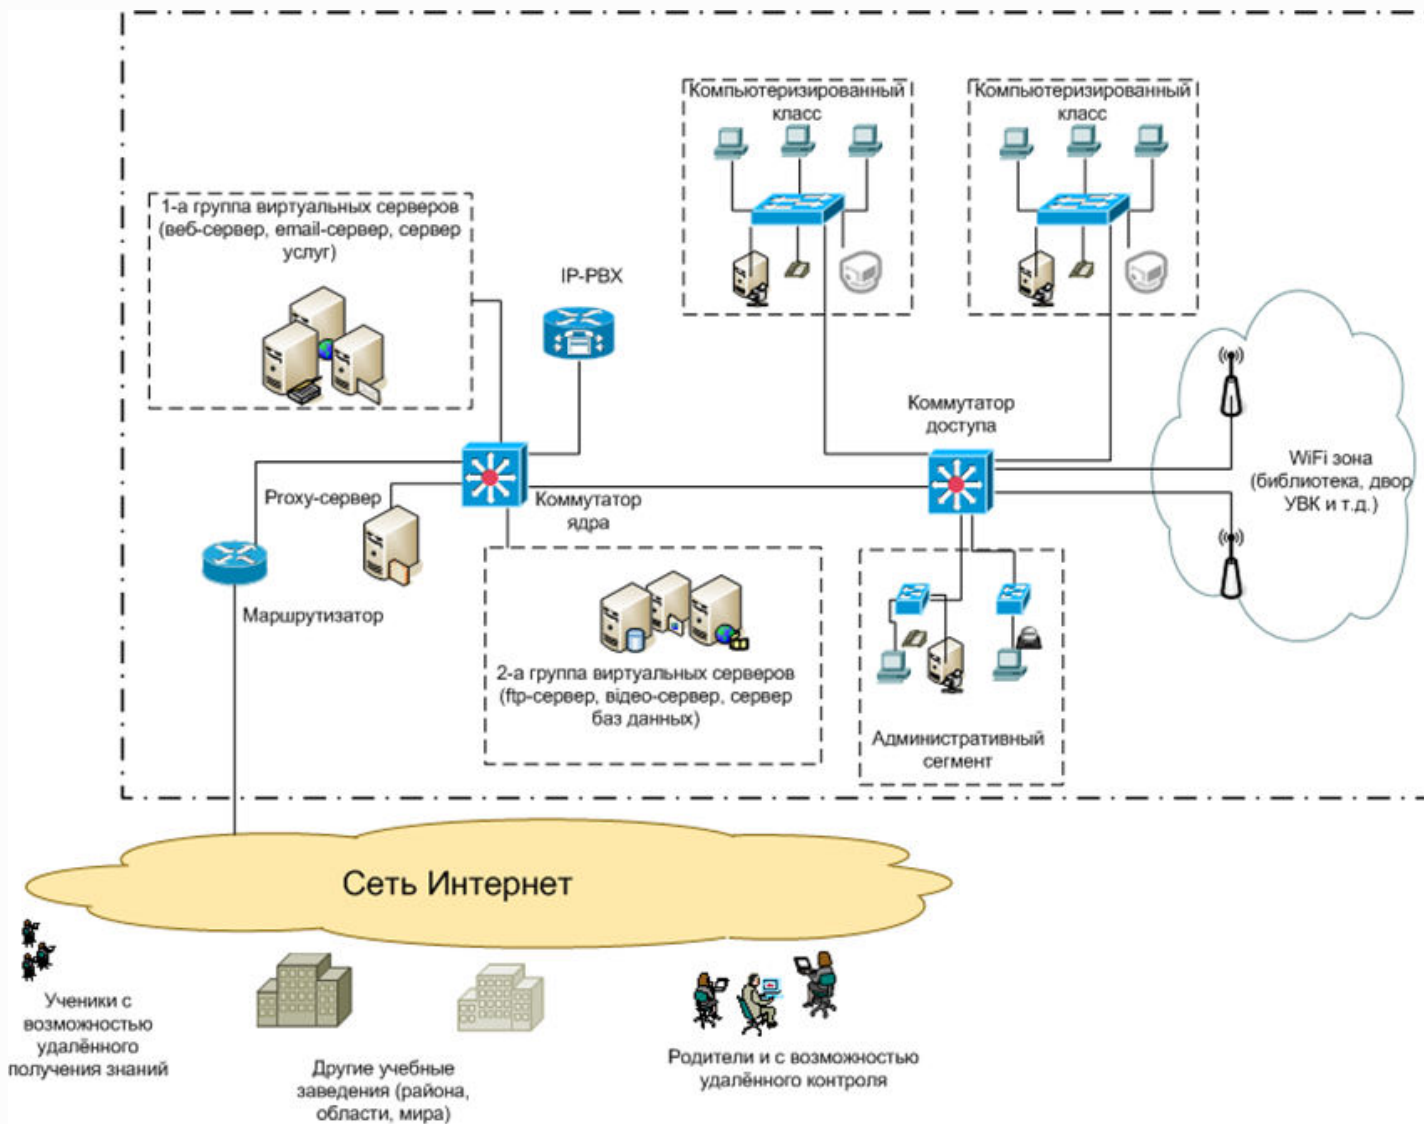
Компьютеризированный класс

Компьютеризированный класс

1-а группа виртуальных серверов (веб-сервер, email-сервер, сервер услуг)

IP-PBX

Коммутатор доступа

WiFi зона (библиотека, двор УВК и т.д.)

Proxy-сервер

Коммутатор ядра

Маршрутизатор

2-а группа виртуальных серверов (ftp-сервер, відео-сервер, сервер баз данных)

Административный сегмент

Сеть Интернет

Ученики с возможностью удалённого получения знаний

Другие учебные заведения (района, области, мира)

Родители и с возможностью удалённого контроля